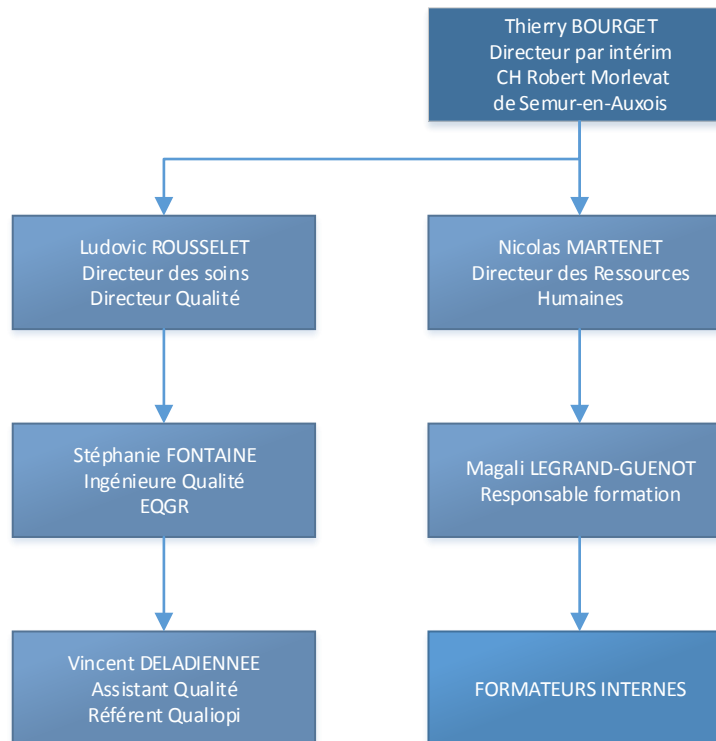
Thierry BOURGET
Directeur par intérim
CH Robert Morlevat
de Semur-en-Auxois

Ludovic ROUSSELET
Directeur des soins
Directeur Qualité

Nicolas MARTENET
Directeur des Ressources Humaines

Stéphanie FONTAINE
Ingénieure Qualité
EQGR

Magali LEGRAND-GUENOT
Responsable formation

Vincent DELADIENNEE
Assistant Qualité
Référent Qualiopi

FORMATEURS INTERNES